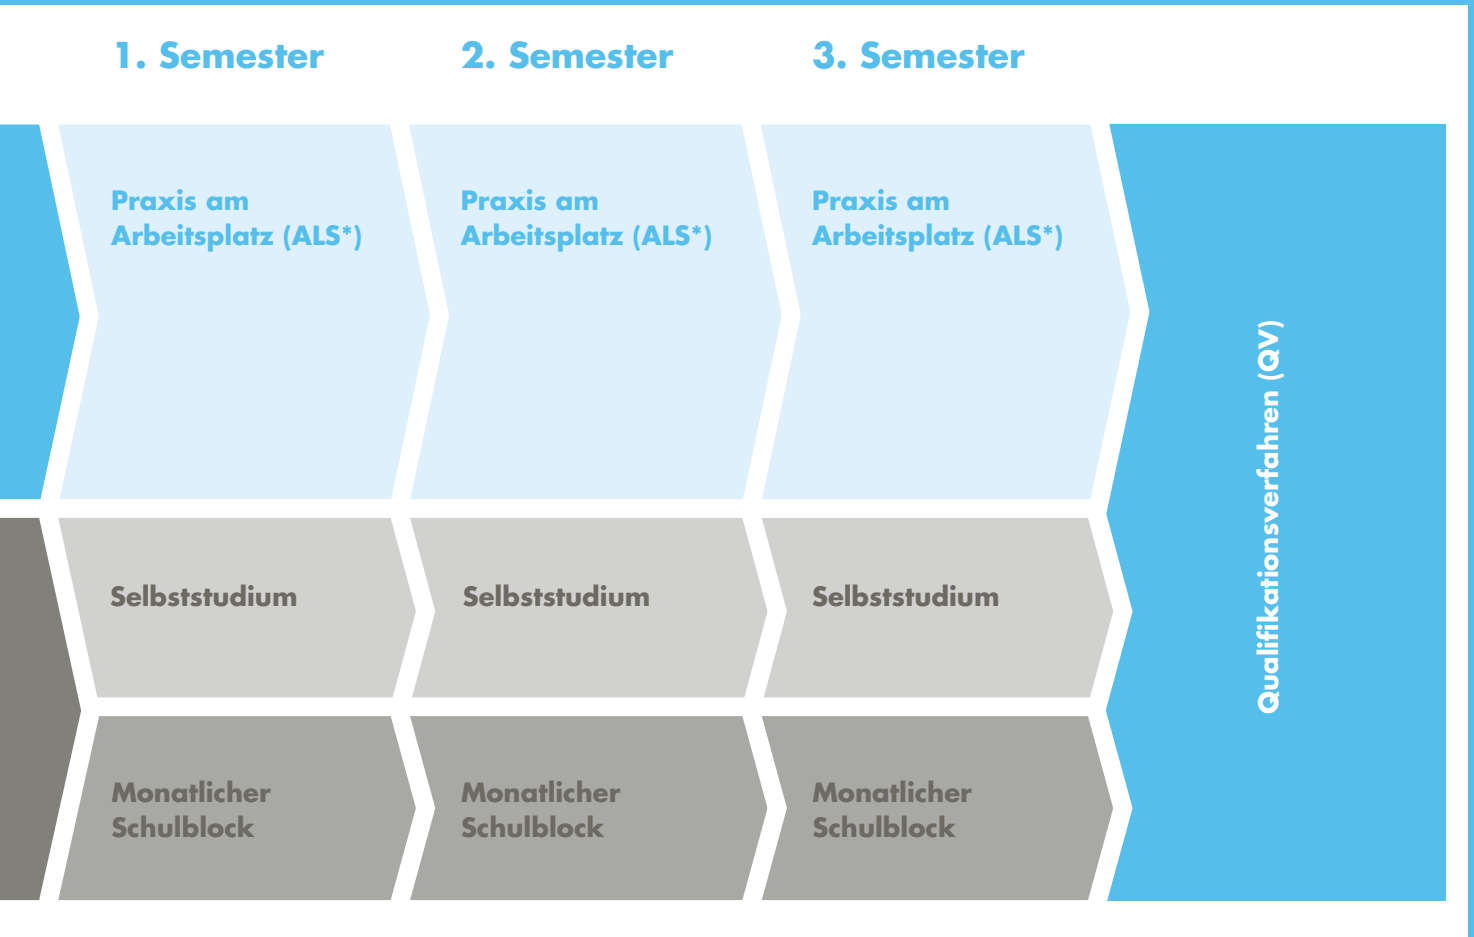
1. Semester

2. Semester

3. Semester

Praxis am Arbeitsplatz (ALS*)

Praxis am Arbeitsplatz (ALS*)

Praxis am Arbeitsplatz (ALS*)

Selbststudium

Selbststudium

Selbststudium

Monatlicher Schulblock

Monatlicher Schulblock

Monatlicher Schulblock

Qualifikationsverfahren (QV)